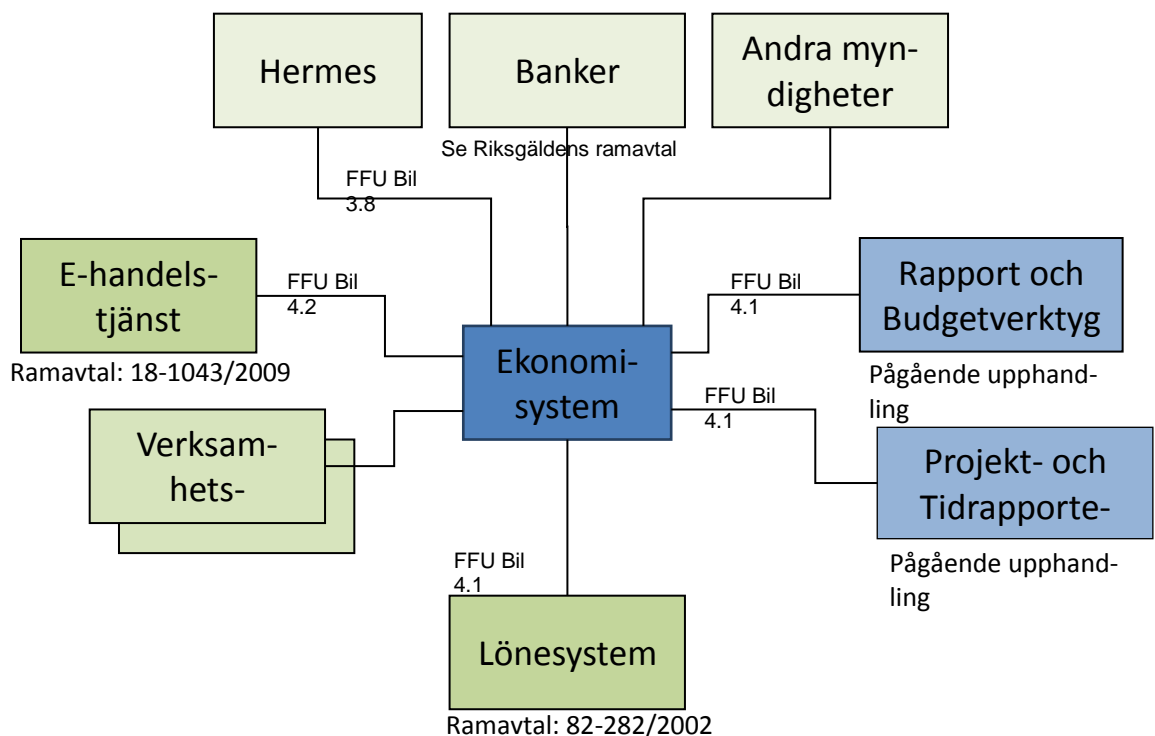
Hermes

Banker

Andra myndigheter

Se Riksgäldens ramavtal

FFU Bil 3.8

E-handelstjänst

FFU Bil 4.2

Ramavtal: 18-1043/2009

Ekonomisystem

FFU Bil 4.1

Rapport och Budgetverktyg

Pågående upphandling

FFU Bil 4.1

Projekt- och Tidrapporte-

Pågående upphandling

Verksamhets-

FFU Bil 4.1

Lönesystem

Ramavtal: 82-282/2002